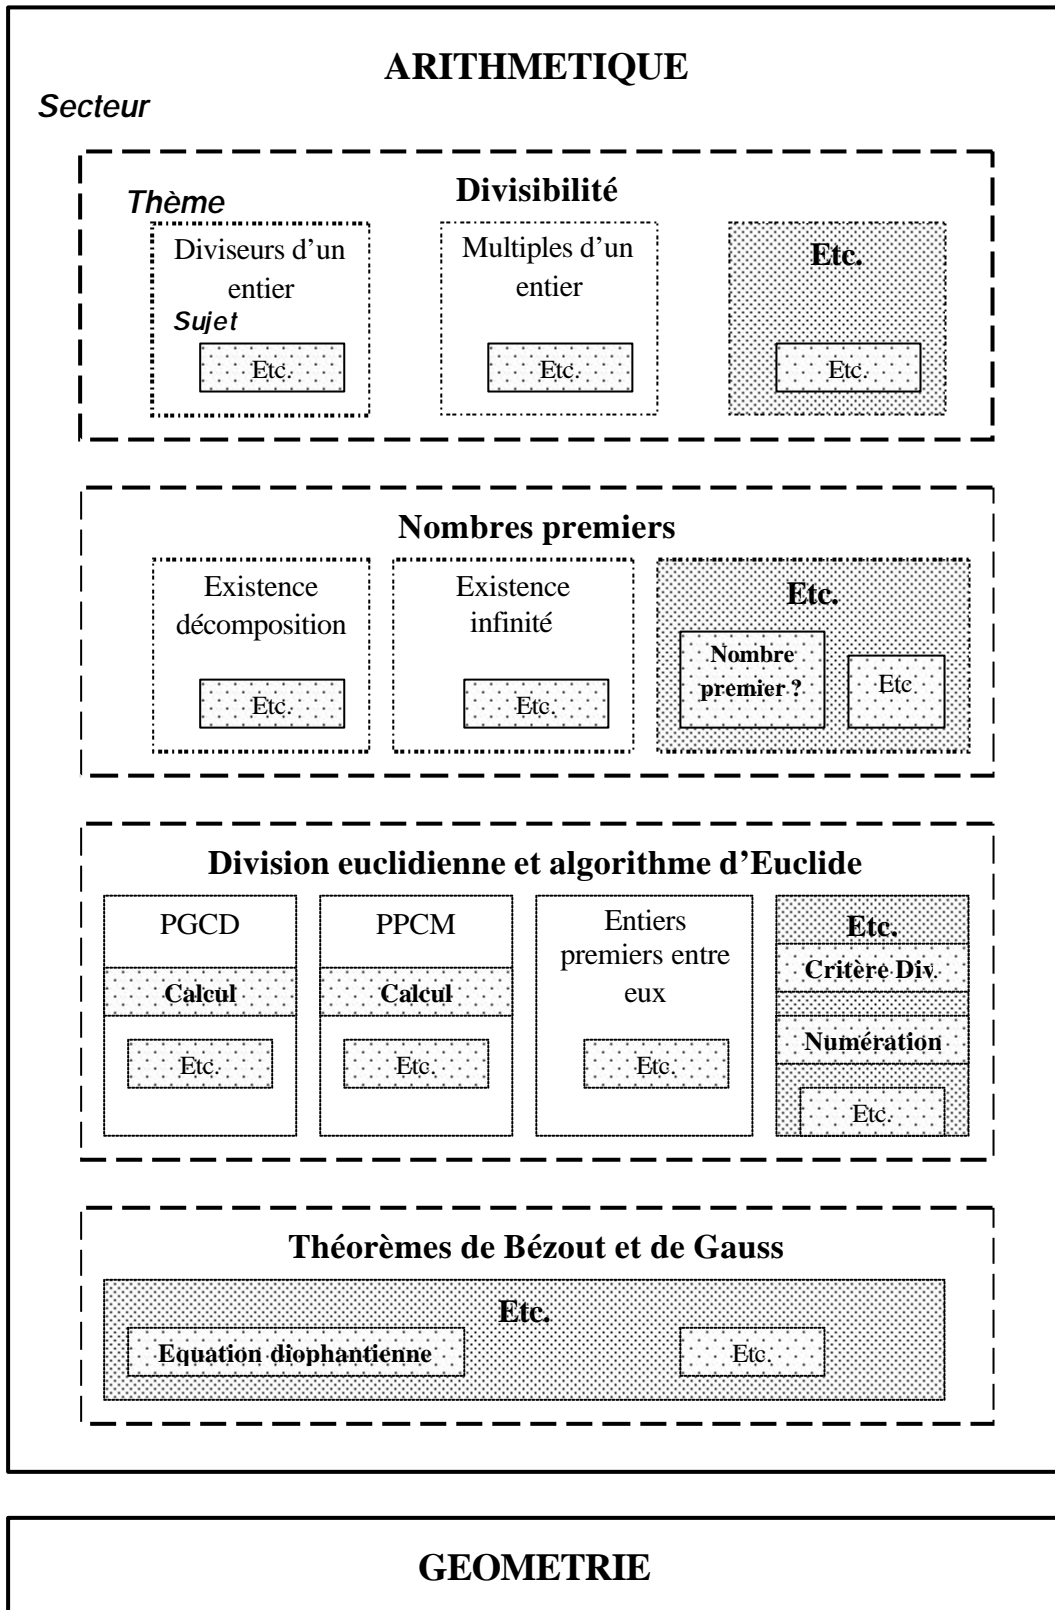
ARITHMETIQUE

Secteur

Divisibilité

Thème

Diviseurs d'un entier

Sujet

Etc.

Multiples d'un entier

Etc.

Etc.

Etc.

Nombres premiers

Existence décomposition

Etc.

Existence infinité

Etc.

Etc.

Nombre premier ?

Etc

Division euclidienne et algorithme d'Euclide

PGCD

Calcul

Etc.

PPCM

Calcul

Etc.

Entiers premiers entre eux

Etc.

Etc.

Critère Div.

Numération

Etc.

Théorèmes de Bézout et de Gauss

Etc.

Equation diophantienne

Etc.

GEOMETRIE